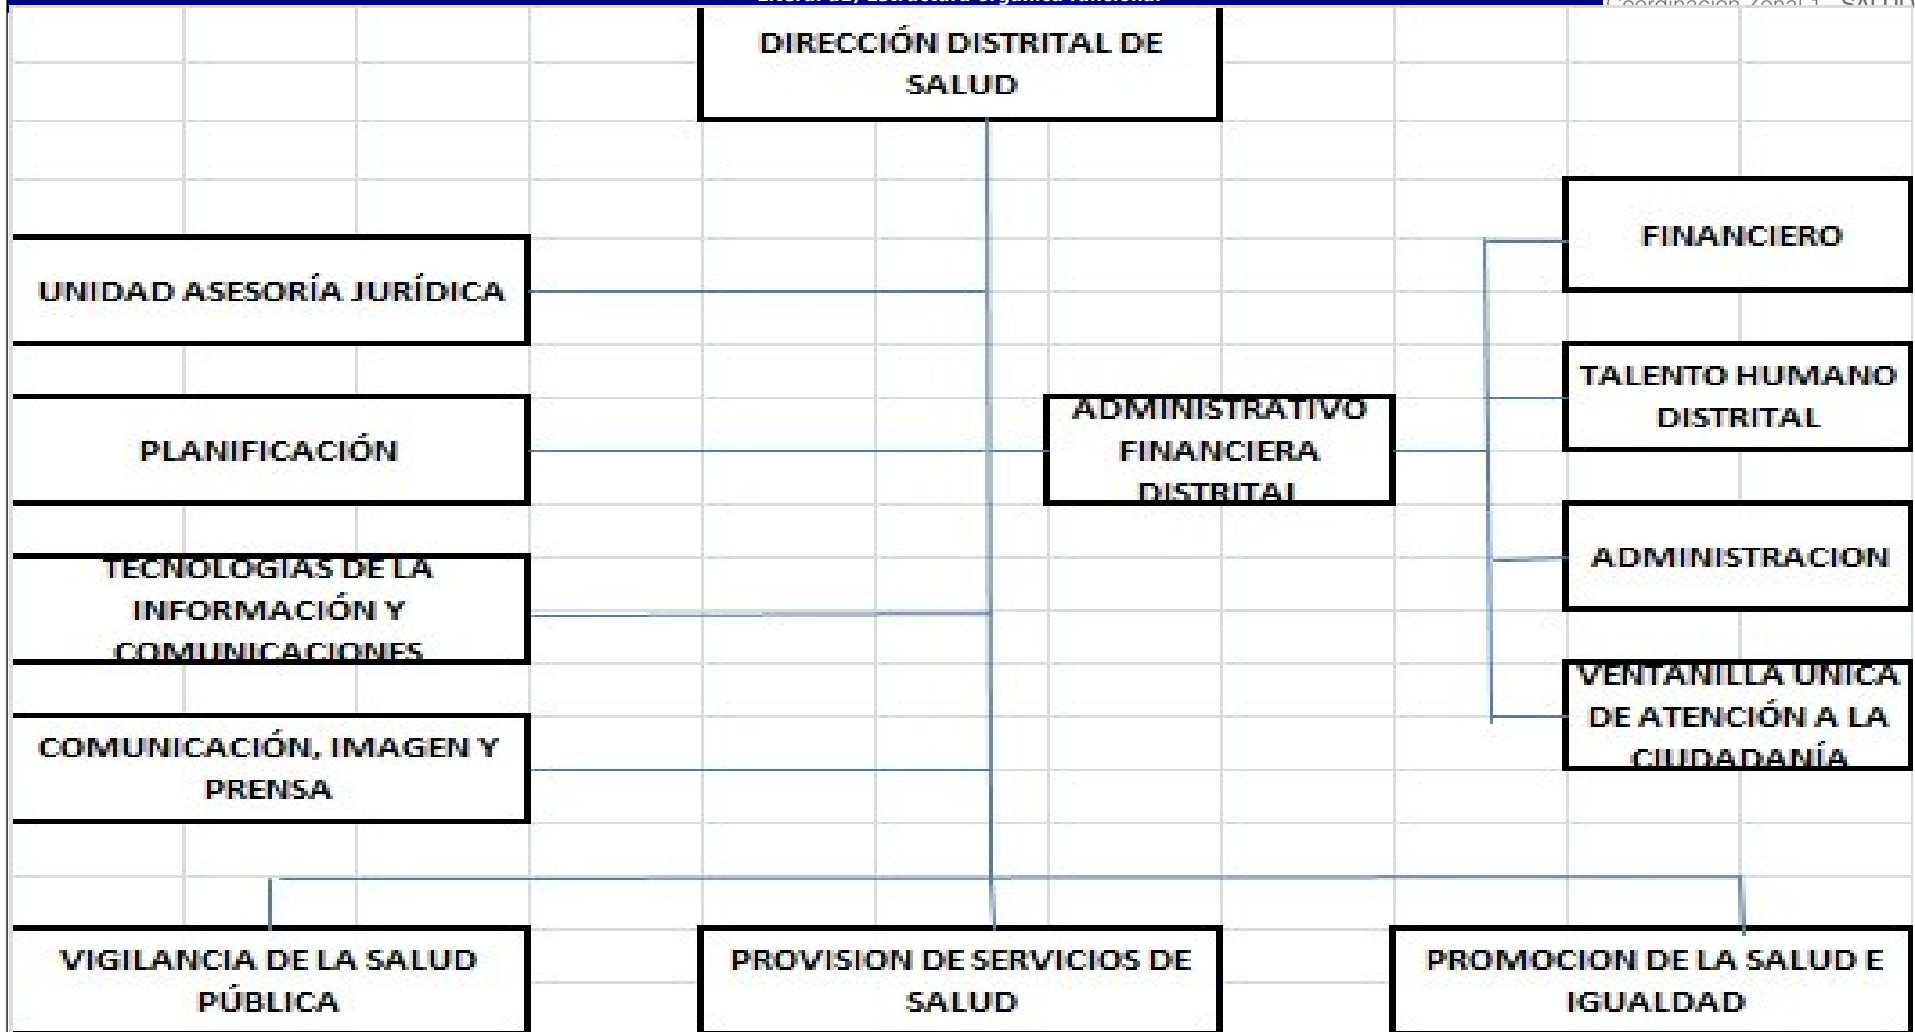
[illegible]

Coordinación Zonal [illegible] SALUD

DIRECCIÓN DISTRITAL DE SALUD

UNIDAD ASESORÍA JURÍDICA

PLANIFICACIÓN

TECNOLOGIAS DE LA INFORMACIÓN Y COMUNICACIONES

COMUNICACIÓN, IMAGEN Y PRENSA

ADMINISTRATIVO FINANCIERA DISTRITAL

FINANCIERO

TALENTO HUMANO DISTRITAL

ADMINISTRACION

VENTANILLA UNICA DE ATENCIÓN A LA CIUDADANÍA

VIGILANCIA DE LA SALUD PÚBLICA

PROVISION DE SERVICIOS DE SALUD

PROMOCION DE LA SALUD E IGUALDAD